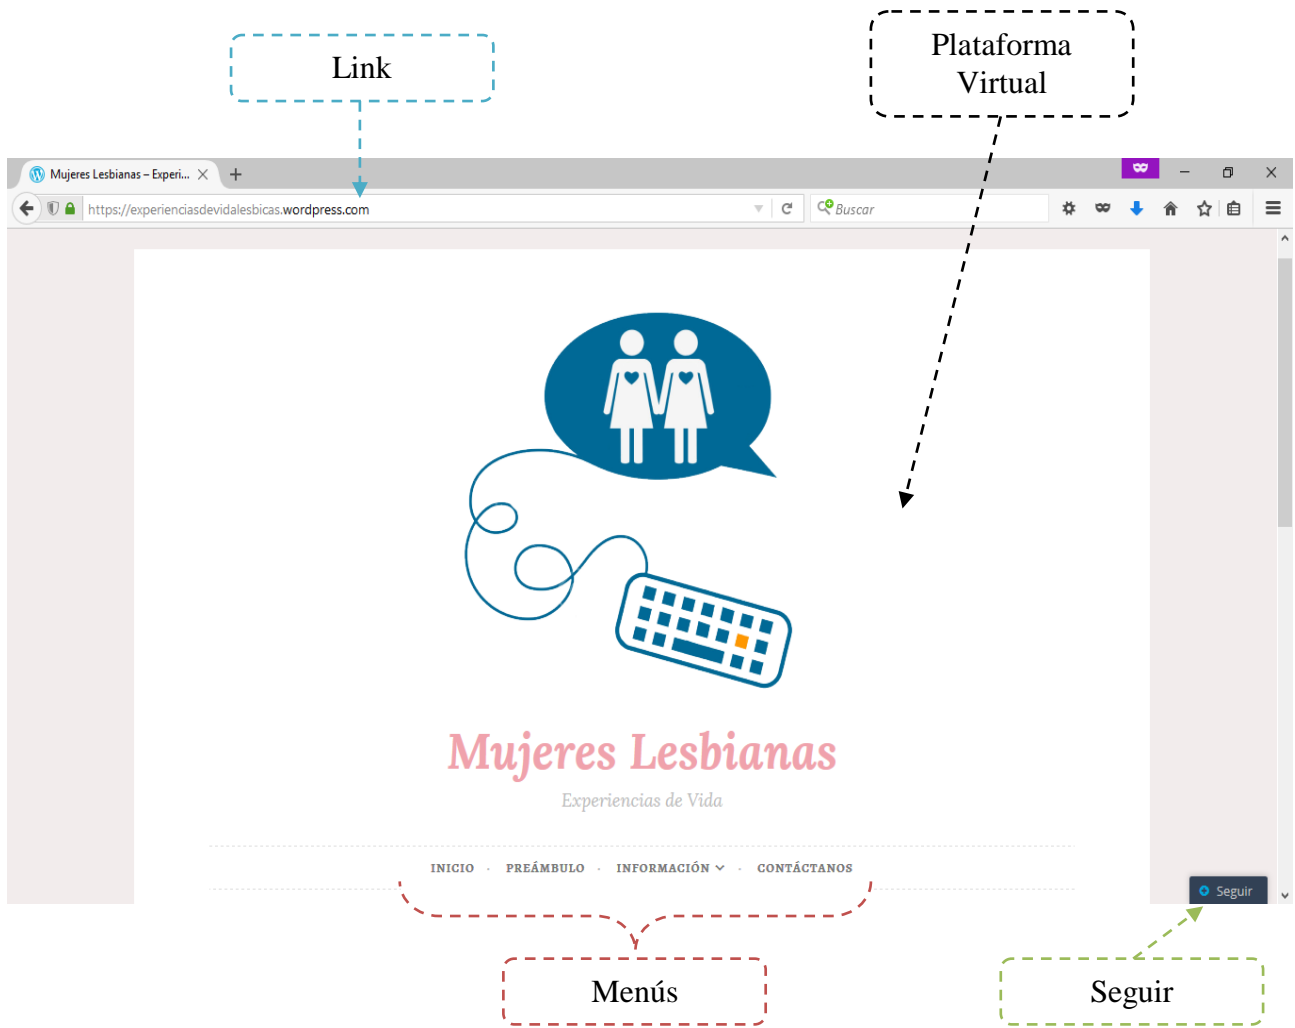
Link

Plataforma Virtual

Mujeres Lesbianas – Experi...

https://experienciasdevidalesbicas.wordpress.com

Buscar

Mujeres Lesbianas

Experiencias de Vida

INICIO · PREÁMBULO · INFORMACIÓN · CONTÁCTANOS

Seguir

Menús

Seguir